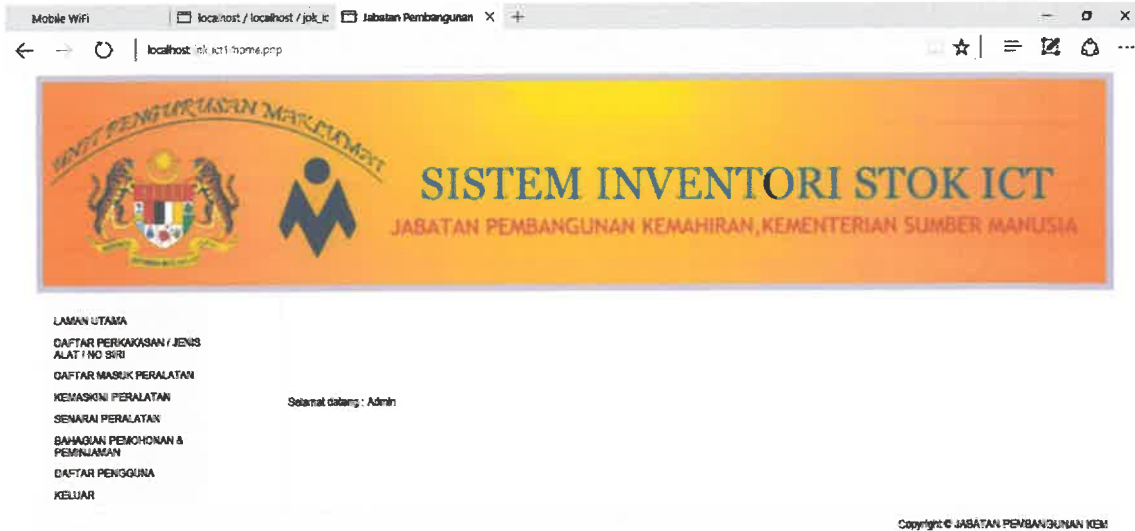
Mobile WiFi
localhost / localhost / jok_ic
Jabatan Pembangunan
localhost jok_ict/home.php

UNIT PENGURUSAN MAKLUMAT

SISTEM INVENTORI STOK ICT
JABATAN PEMBANGUNAN KEMAHIRAN,KEMENTERIAN SUMBER MANUSIA

LAMAN UTAMA
DAFTAR PERKAKASAN / JENIS ALAT / NO SIRI
DAFTAR MASUK PERALATAN
KEMASKINI PERALATAN
SENARAI PERALATAN
BAHAGIAN PEMOHONAN & PEMINJAMAN
DAFTAR PENGGUNA
KELUAR

Selamat datang : Admin

Copyright © JABATAN PEMBANGUNAN KEM